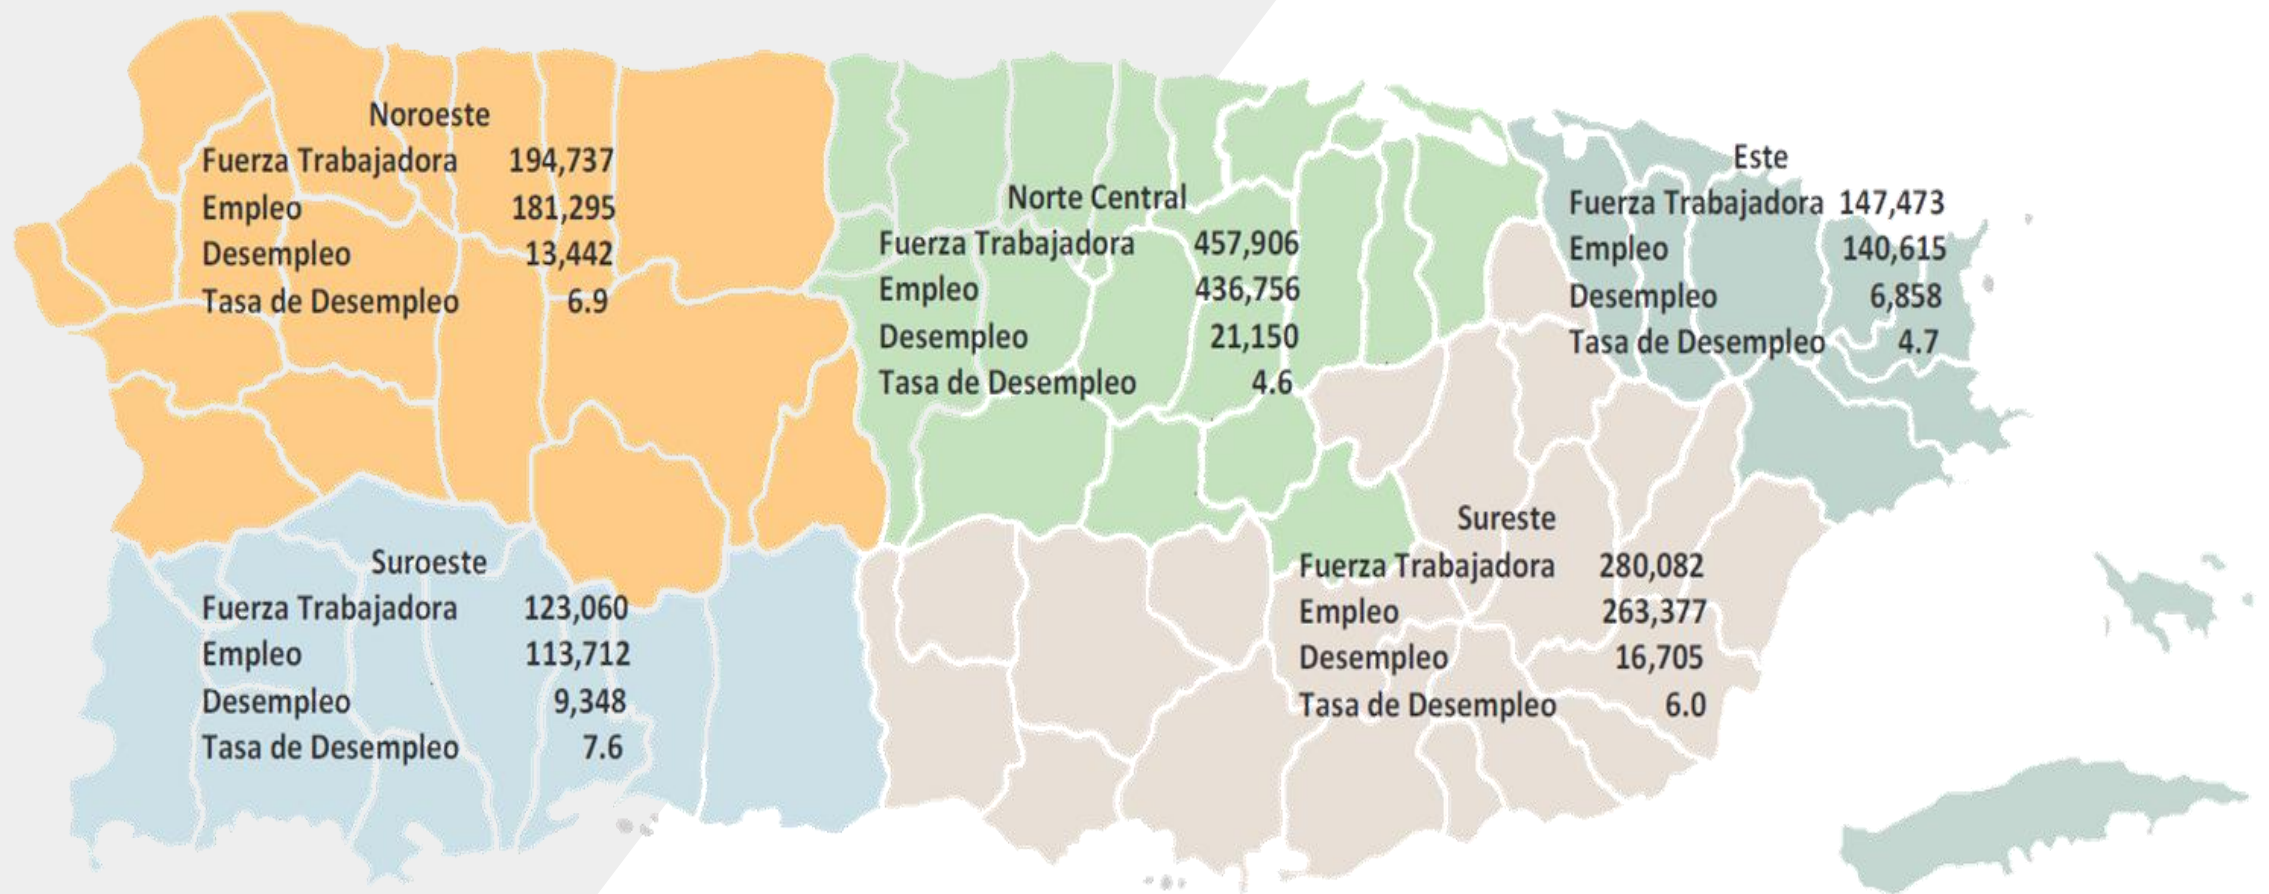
Noroeste
Fuerza Trabajadora 194,737
Empleo 181,295
Desempleo 13,442
Tasa de Desempleo 6.9

Norte Central
Fuerza Trabajadora 457,906
Empleo 436,756
Desempleo 21,150
Tasa de Desempleo 4.6

Este
Fuerza Trabajadora 147,473
Empleo 140,615
Desempleo 6,858
Tasa de Desempleo 4.7

Suroeste
Fuerza Trabajadora 123,060
Empleo 113,712
Desempleo 9,348
Tasa de Desempleo 7.6

Sureste
Fuerza Trabajadora 280,082
Empleo 263,377
Desempleo 16,705
Tasa de Desempleo 6.0